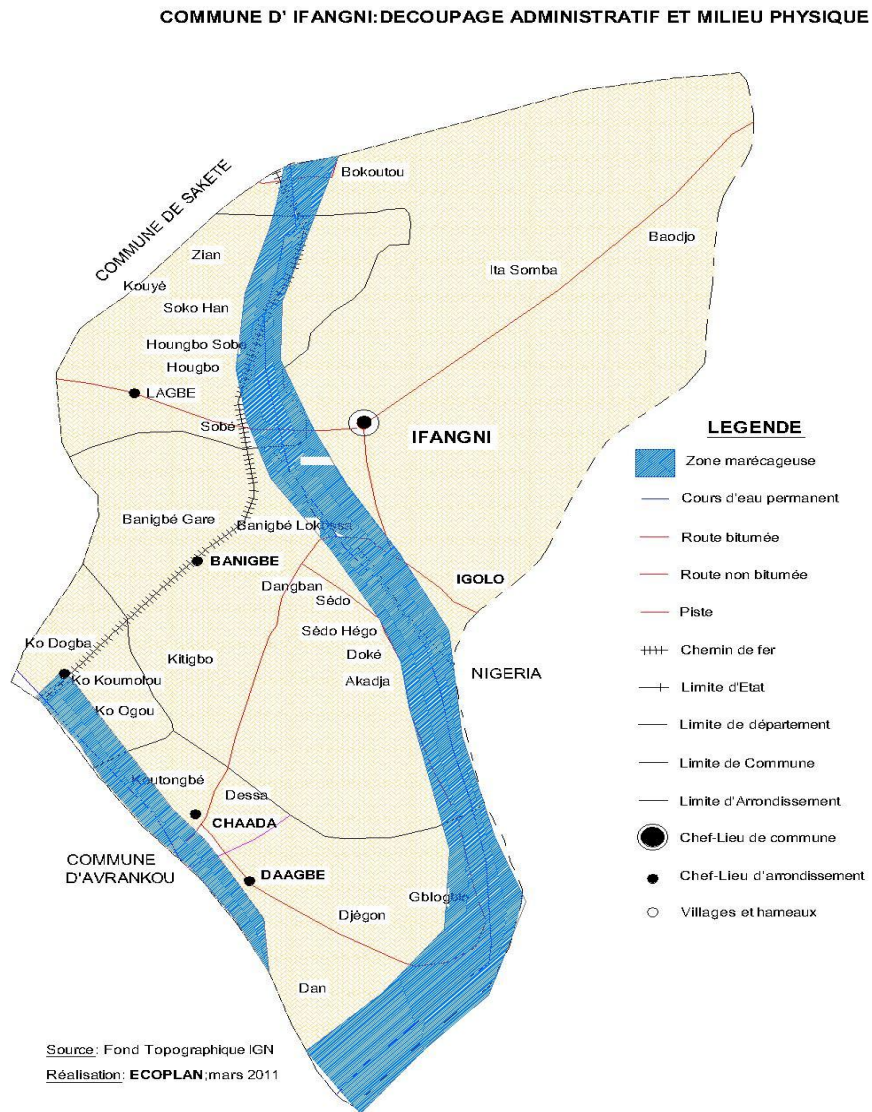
COMMUNE D' IFANGNI:DECOUPAGE ADMINISTRATIF ET MILIEU PHYSIQUE

COMMUNE DE SAKETE

Bokoutou

Baodjo

Zian

Ita Somba

Kouyè

Soko Han

Houngbo Sobe

Hougbo

LAGBE

Sobè

IFANGNI

Banigbé Gare

Banigbé Lokossa

BANIGBE

Dangban

IGOLO

Sèdo

Sèdo Hégo

Ko Dogba

Kitigbo

Doké

NIGERIA

Ko Koumolou

Akadja

Ko Ogou

Koutongbé

Dessa

CHAADA

COMMUNE D'AVRANKOU

DAAGBE

Gblogbie

Djègon

Dan

LEGENDE

Zone marécageuse

Cours d'eau permanent

Route bitumée

Route non bitumée

Piste

Chemin de fer

Limite d'Etat

Limite de département

Limite de Commune

Limite d'Arrondissement

Chef-Lieu de commune

Chef-Lieu d'arrondissement

Villages et hameaux

Source: Fond Topographique IGN

Réalisation: ECOPLAN;mars 2011